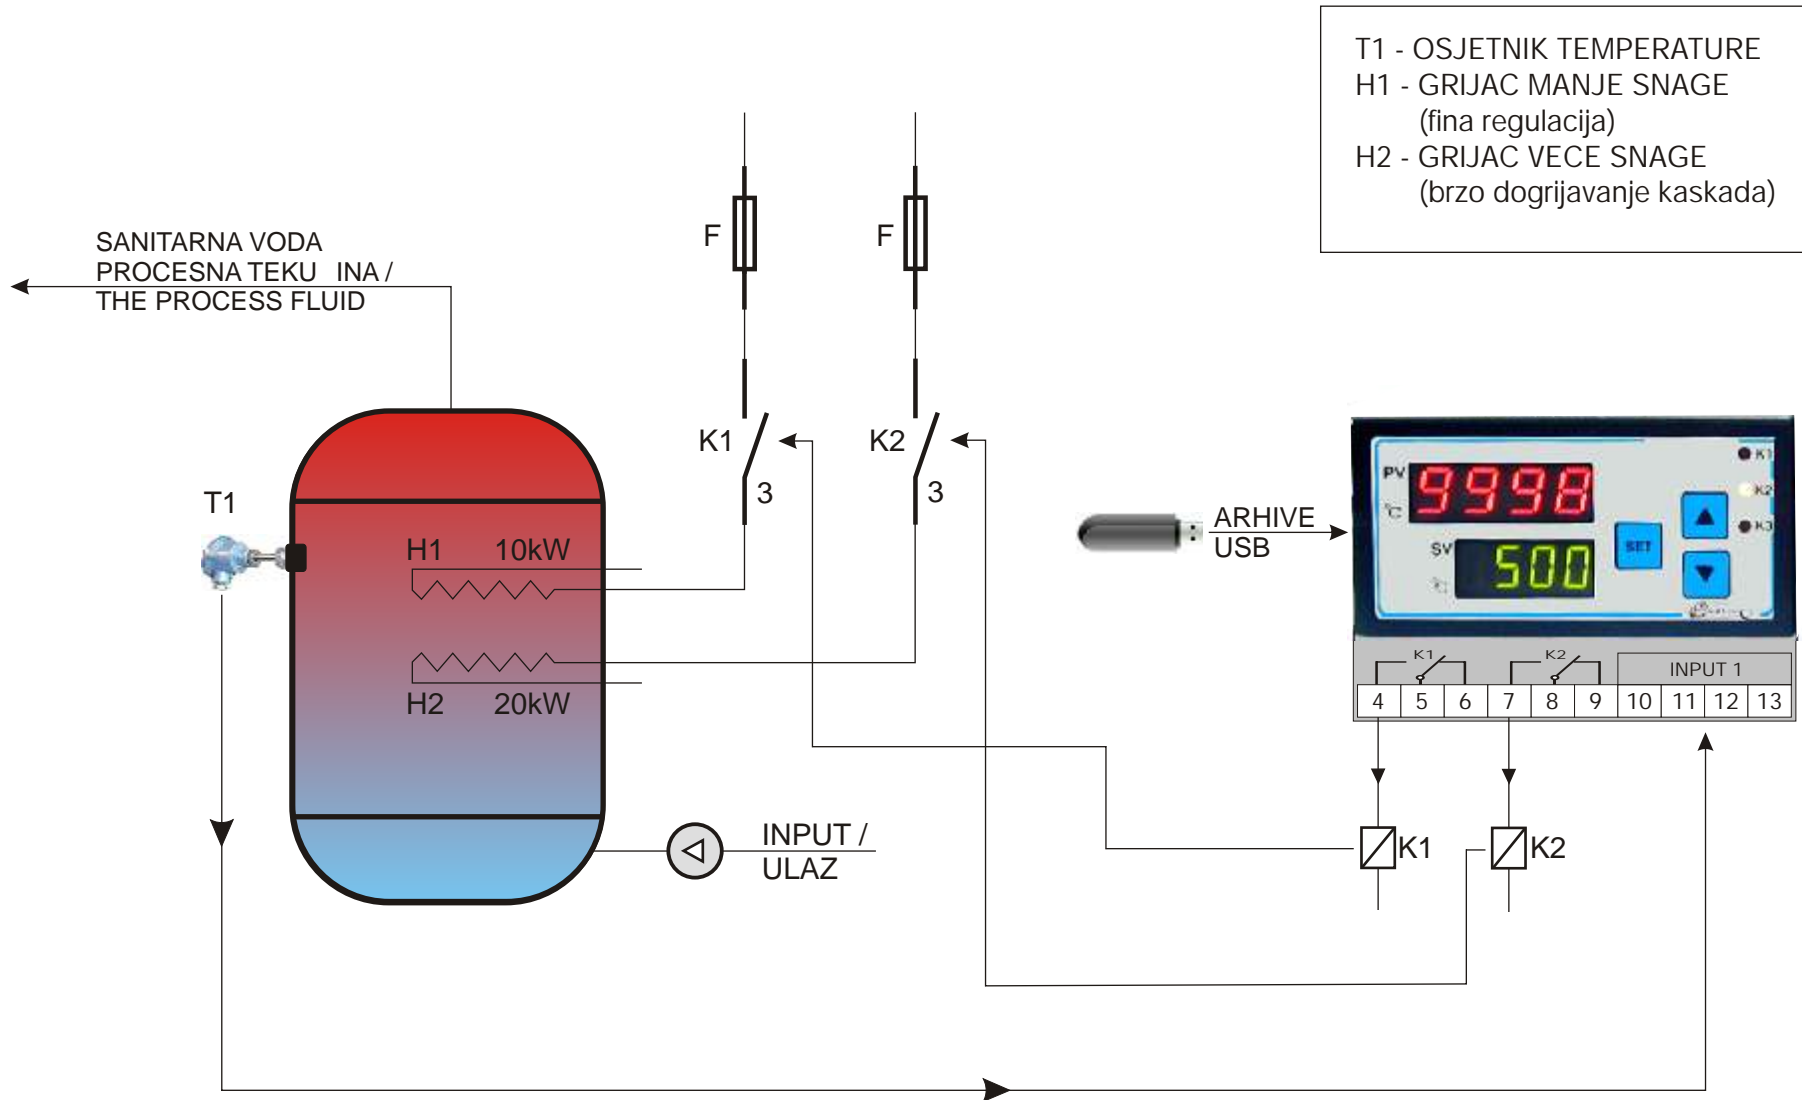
T1 - OSJETNIK TEMPERATURE
H1 - GRIJAC MANJE SNAGE
(fina regulacija)
H2 - GRIJAC VECE SNAGE
(brzo dogrijavanje kaskada)

SANITARNA VODA
PROCESNA TEKU INA /
THE PROCESS FLUID

F

F

K1

3

K2

3

T1

H1 10kW

H2 20kW

ARHIVE
USB

PV
°C
9998
SV
500
SET
K1
K2
K3

K1
K2
INPUT 1

| 4 | 5 | 6 | 7 | 8 | 9 | 10 | 11 | 12 | 13 |
|---|---|---|---|---|---|---|---|---|---|

INPUT /
ULAZ

K1

K2